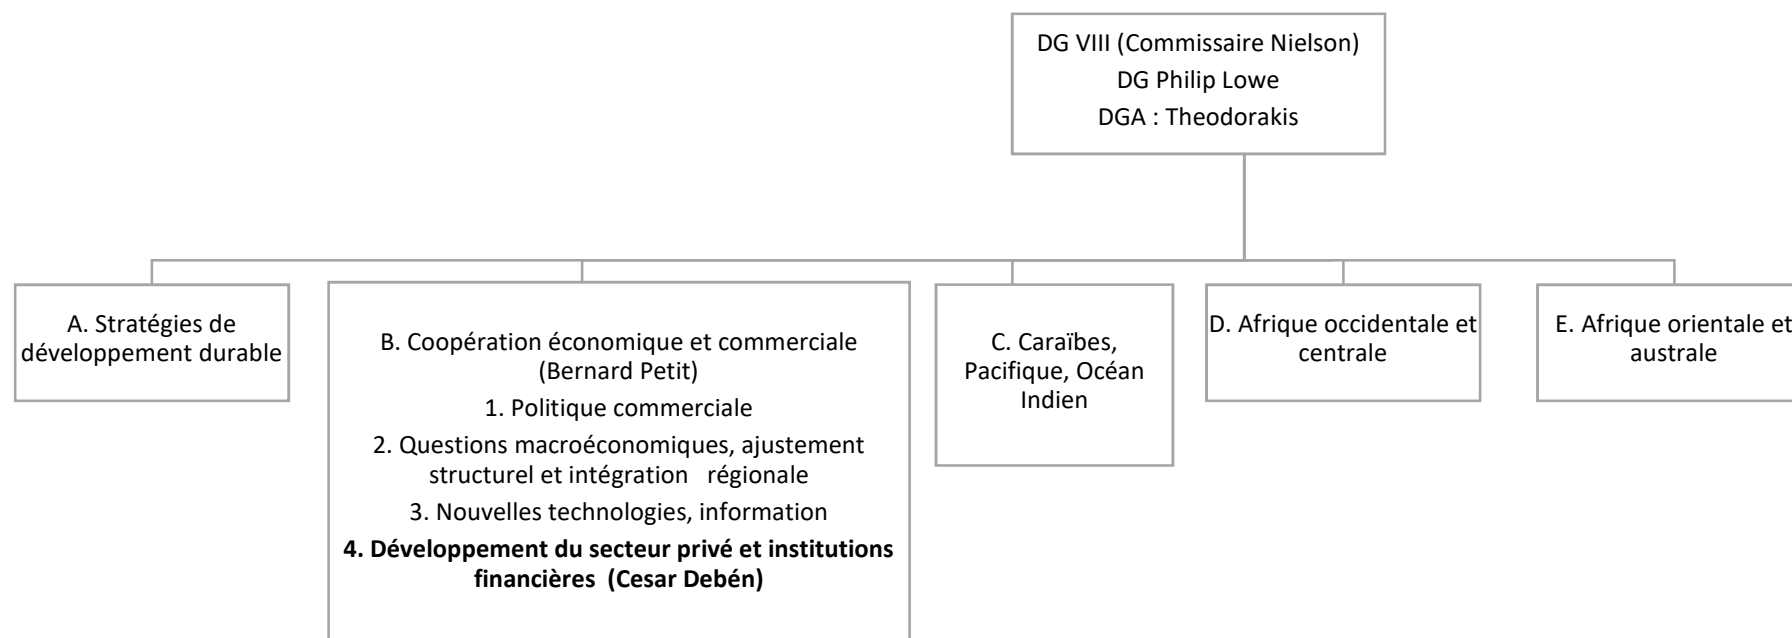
DG VIII (Commissaire Nielson)
DG Philip Lowe
DGA : Theodorakis

A. Stratégies de développement durable

B. Coopération économique et commerciale (Bernard Petit)
1. Politique commerciale
2. Questions macroéconomiques, ajustement structurel et intégration régionale
3. Nouvelles technologies, information
4. Développement du secteur privé et institutions financières (Cesar Debén)

C. Caraïbes, Pacifique, Océan Indien

D. Afrique occidentale et centrale

E. Afrique orientale et australe